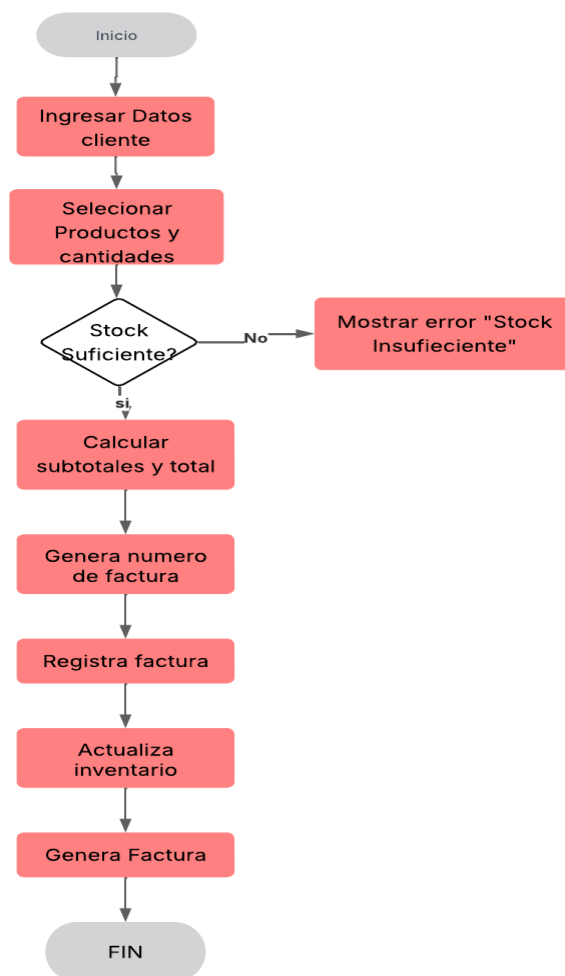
Inicio

Ingresar Datos cliente

Selecionar Productos y cantidades

Stock Suficiente?

No

Mostrar error "Stock Insufieciente"

si

Calcular subtotales y total

Genera numero de factura

Registra factura

Actualiza inventario

Genera Factura

FIN